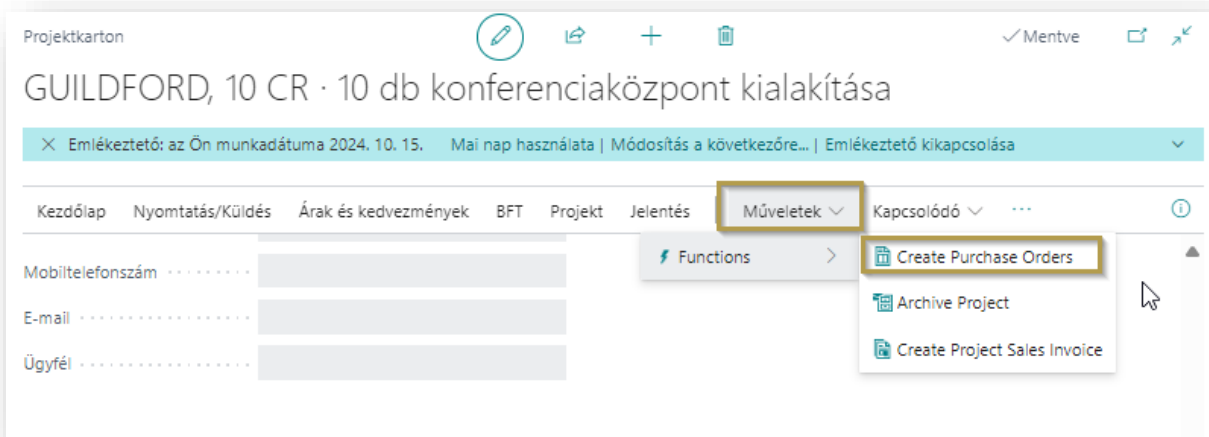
Projektkarton

✓Mentve

GUILDFORD, 10 CR · 10 db konferenciaközpont kialakítása

Emlékeztető: az Ön munkadátuma 2024. 10. 15. Mai nap használata | Módosítás a következőre... | Emlékeztető kikapcsolása

Kezdőlap Nyomtatás/Küldés Árak és kedvezmények BFT Projekt Jelentés Műveletek Kapcsolódó ···

Functions

Create Purchase Orders

Archive Project

Create Project Sales Invoice

Mobiltelefonszám

E-mail

Ügyfél